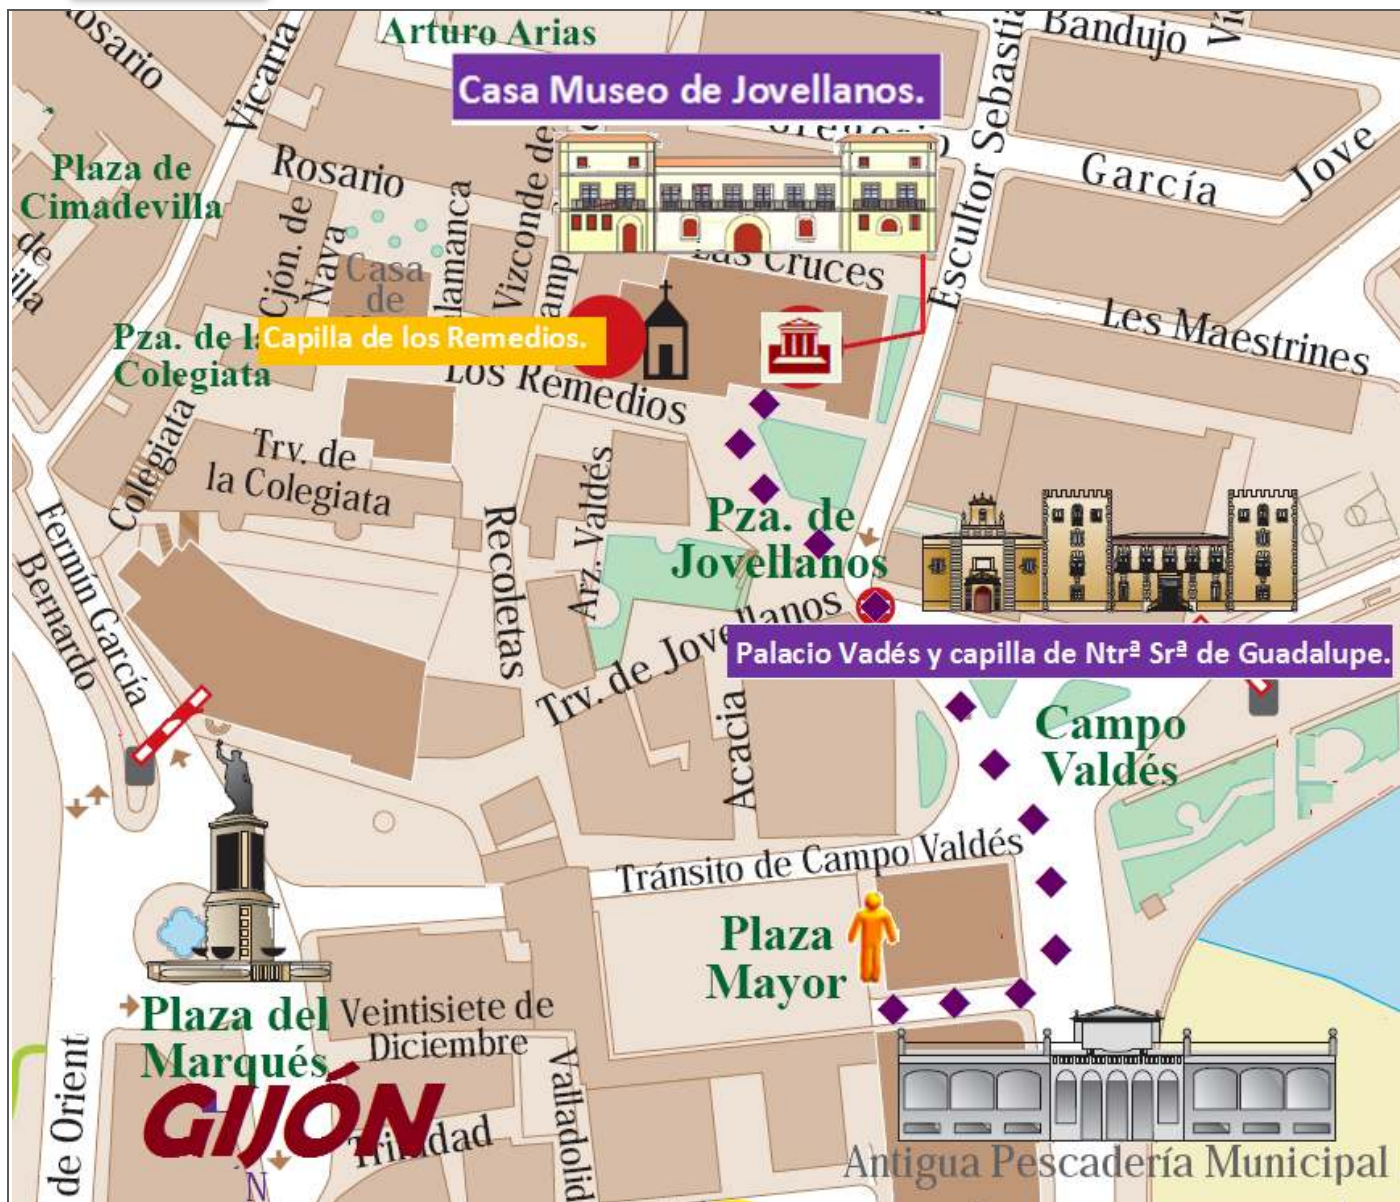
Rosario
Vicaría
Arturo Arias
Casa Museo de Jovellanos.
Bandujo
Escultor Sebastián
García
Jove
Plaza de Cimadevilla
Rosario
Cjón. de Nava
Casa de
Salamanca
Vizconde de
Las Cruces
Les Maestrines
Pza. de la Colegiata
Capilla de los Remedios.
Los Remedios
Colegiata
Trv. de la Colegiata
Recoletas
Arz. Valdés
Pza. de Jovellanos
Fermín García Bernardo
Trv. de Jovellanos
Palacio Vadés y capilla de Ntrª Srª de Guadalupe.
Acacia
Campo Valdés
Tránsito de Campo Valdés
Plaza Mayor
Plaza del Marqués
Veintisiete de Diciembre
Valladolid
Trinidad
de Oriente
GIJÓN
Antigua Pescadería Municipal